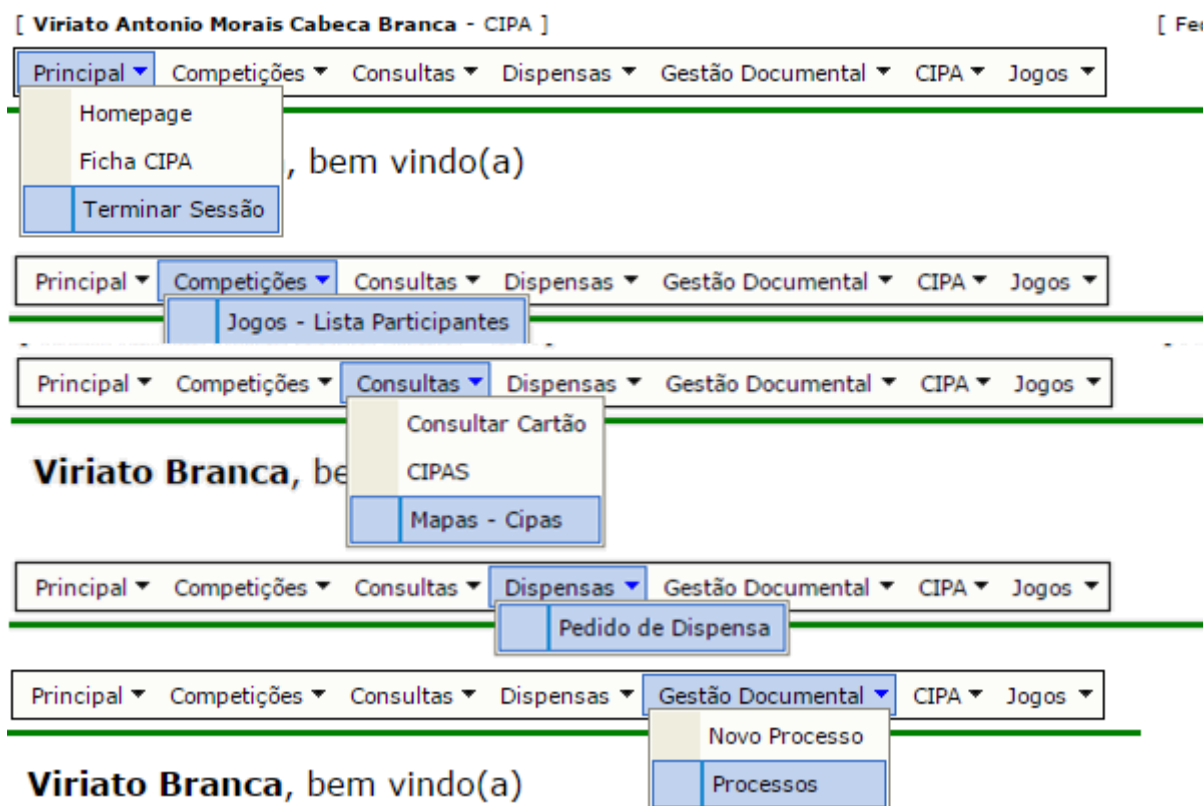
[ Viriato Antonio Morais Cabeca Branca - CIPA ]

[ Fe

Principal ▾ Competições ▾ Consultas ▾ Dispensas ▾ Gestão Documental ▾ CIPA ▾ Jogos ▾

Homepage

Ficha CIPA

Terminar Sessão

, bem vindo(a)

Principal ▾ Competições ▾ Consultas ▾ Dispensas ▾ Gestão Documental ▾ CIPA ▾ Jogos ▾

Jogos - Lista Participantes

Principal ▾ Competições ▾ Consultas ▾ Dispensas ▾ Gestão Documental ▾ CIPA ▾ Jogos ▾

Consultar Cartão

CIPAS

Mapas - Cipas

Viriato Branca, be

Principal ▾ Competições ▾ Consultas ▾ Dispensas ▾ Gestão Documental ▾ CIPA ▾ Jogos ▾

Pedido de Dispensa

Principal ▾ Competições ▾ Consultas ▾ Dispensas ▾ Gestão Documental ▾ CIPA ▾ Jogos ▾

Novo Processo

Processos

Viriato Branca, bem vindo(a)